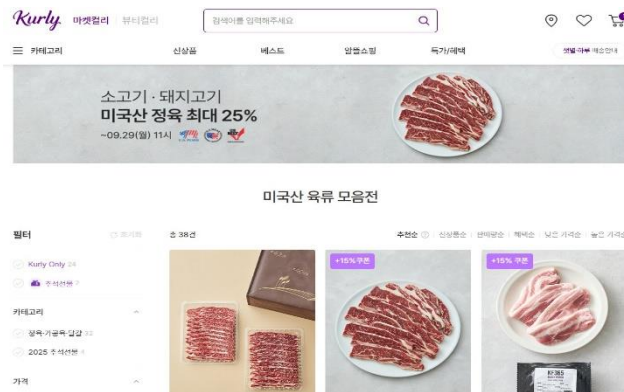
Kurly 마켓컬리 | 뷰티컬리

검색어를 입력해주세요

카테고리　신상품　베스트　알뜰쇼핑　특가/혜택　샛별·하루 배송안내

소고기 · 돼지고기
미국산 정육 최대 25%
~09.29(월) 11시

미국산 육류 모음전

필터　초기화

Kurly Only 24

추석선물 7

카테고리

정육·가공육·달걀 32

2025 추석선물 4

가격

총 38건

추천순　신상품순　판매량순　혜택순　낮은 가격순　높은 가격순

+15% 쿠폰

+15% 쿠폰